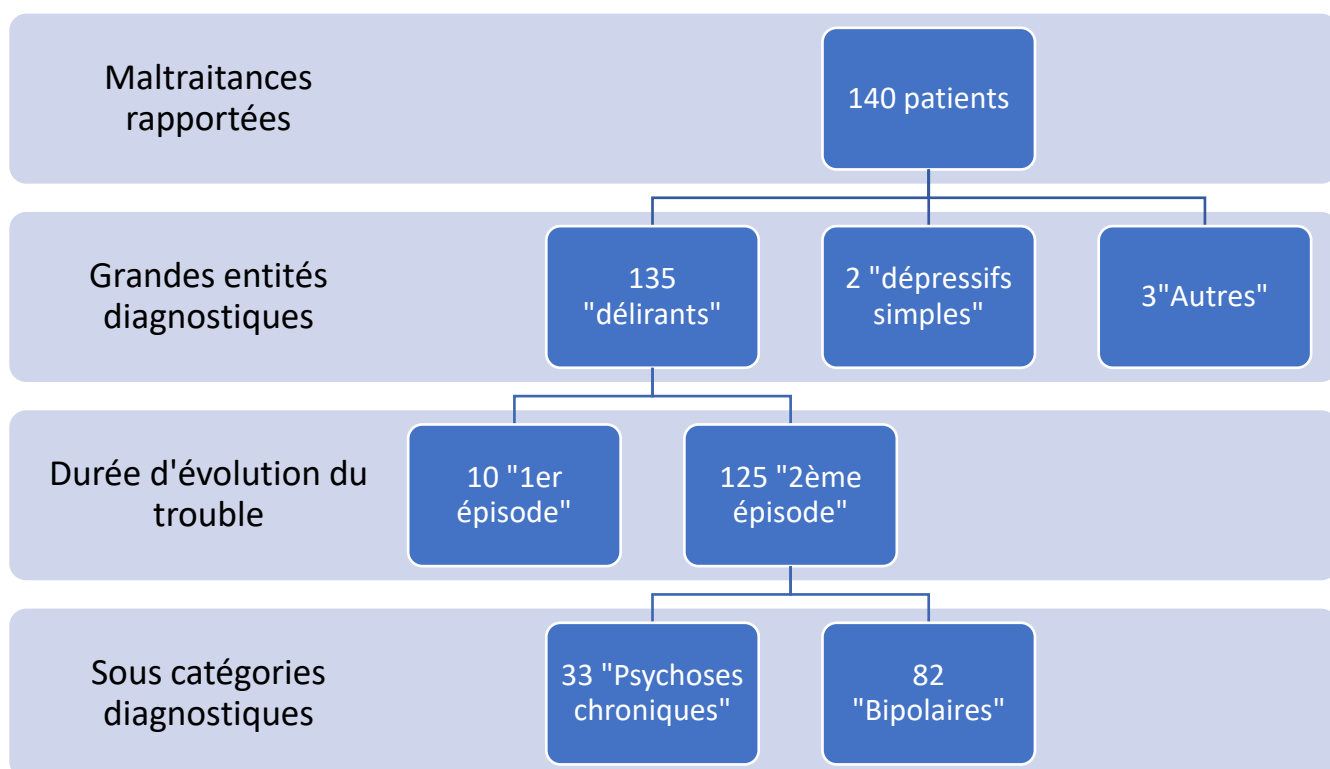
Maltraitances rapportées

140 patients

Grandes entités diagnostiques

135 "délirants"

2 "dépressifs simples"

3"Autres"

Durée d'évolution du trouble

10 "1er épisode"

125 "2ème épisode"

Sous catégories diagnostiques

33 "Psychoses chroniques"

82 "Bipolaires"